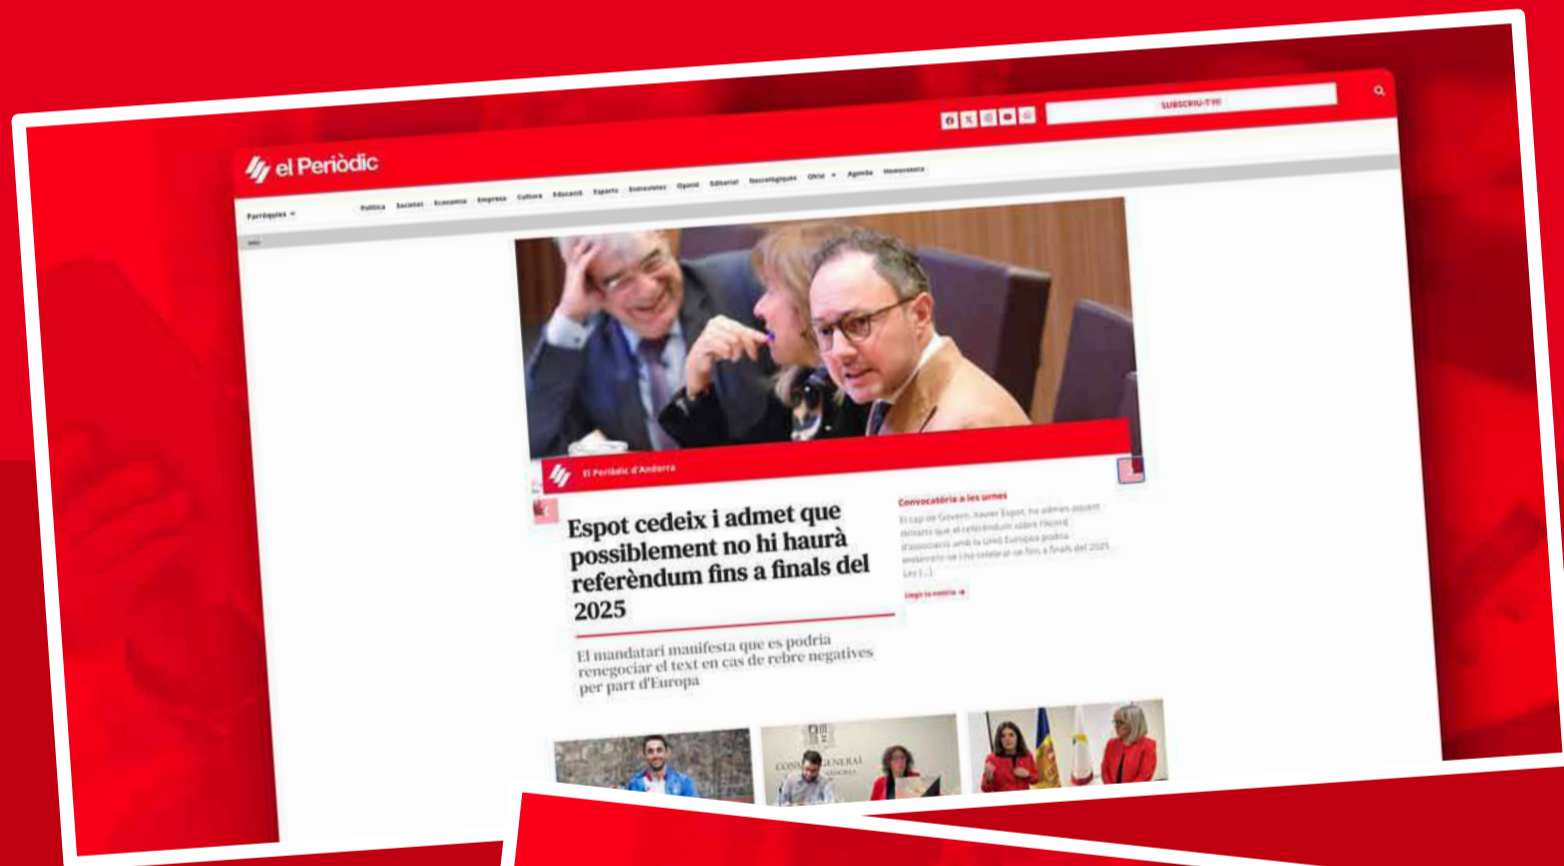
SUBSCRIU-T'HI

el Periòdic

Parròquies

Política Societat Economia Empresa Cultura Educació Esports Entrevistes Opinió Editorial Necrològiques Oci Agenda Hemeroteca

El Periòdic d'Andorra

Espot cedeix i admet que possiblement no hi haurà referèndum fins a finals del 2025

El mandatari manifesta que es podria renegociar el text en cas de rebre negatives per part d'Europa

Convocatòria a les urnes

El cap de Govern, Xavier Espot, ha admès aquest dimarts que el referèndum sobre l'Acord d'associació amb la Unió Europea podria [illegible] fins a finals del 2025. Les [...]

Llegir la notícia

CONSELL GENERAL